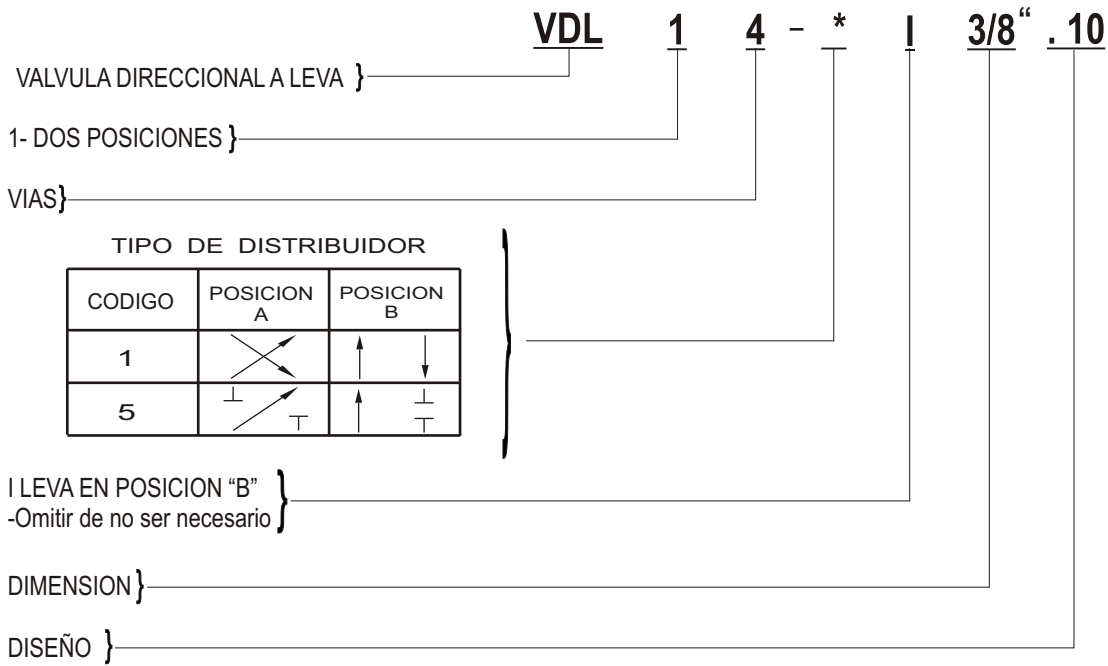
VDL 1 4 - * I 3/8" . 10

VALVULA DIRECCIONAL A LEVA }

1- DOS POSICIONES }

VIAS}

TIPO DE DISTRIBUIDOR

| CODIGO | POSICION A | POSICION B |
|---|---|---|
| 1 | | |
| 5 | | |

I LEVA EN POSICION "B"
-Omitir de no ser necesario }

DIMENSION }

DISEÑO }